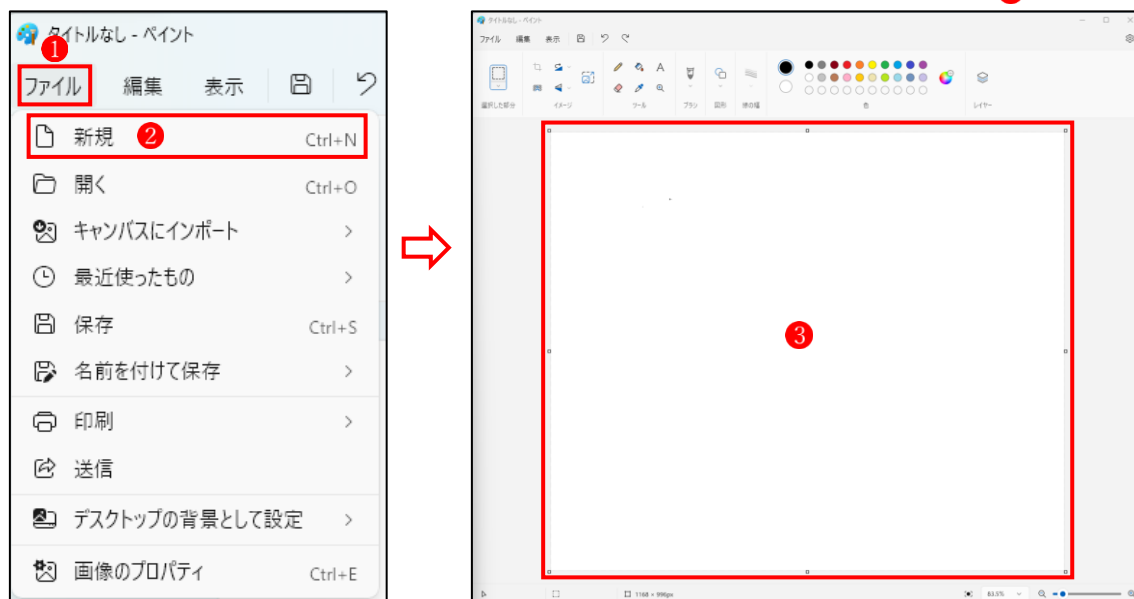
タイトルなし - ペイント
1
ファイル 編集 表示
新規 2 Ctrl+N
開く Ctrl+O
キャンバスにインポート >
最近使ったもの >
保存 Ctrl+S
名前を付けて保存 >
印刷 >
送信
デスクトップの背景として設定 >
画像のプロパティ Ctrl+E

タイトルなし - ペイント
ファイル 編集 表示
選択した部分 イメージ ツール ブラシ 図形 線の幅 色 レイヤー
3
1168 × 996px
63.5%